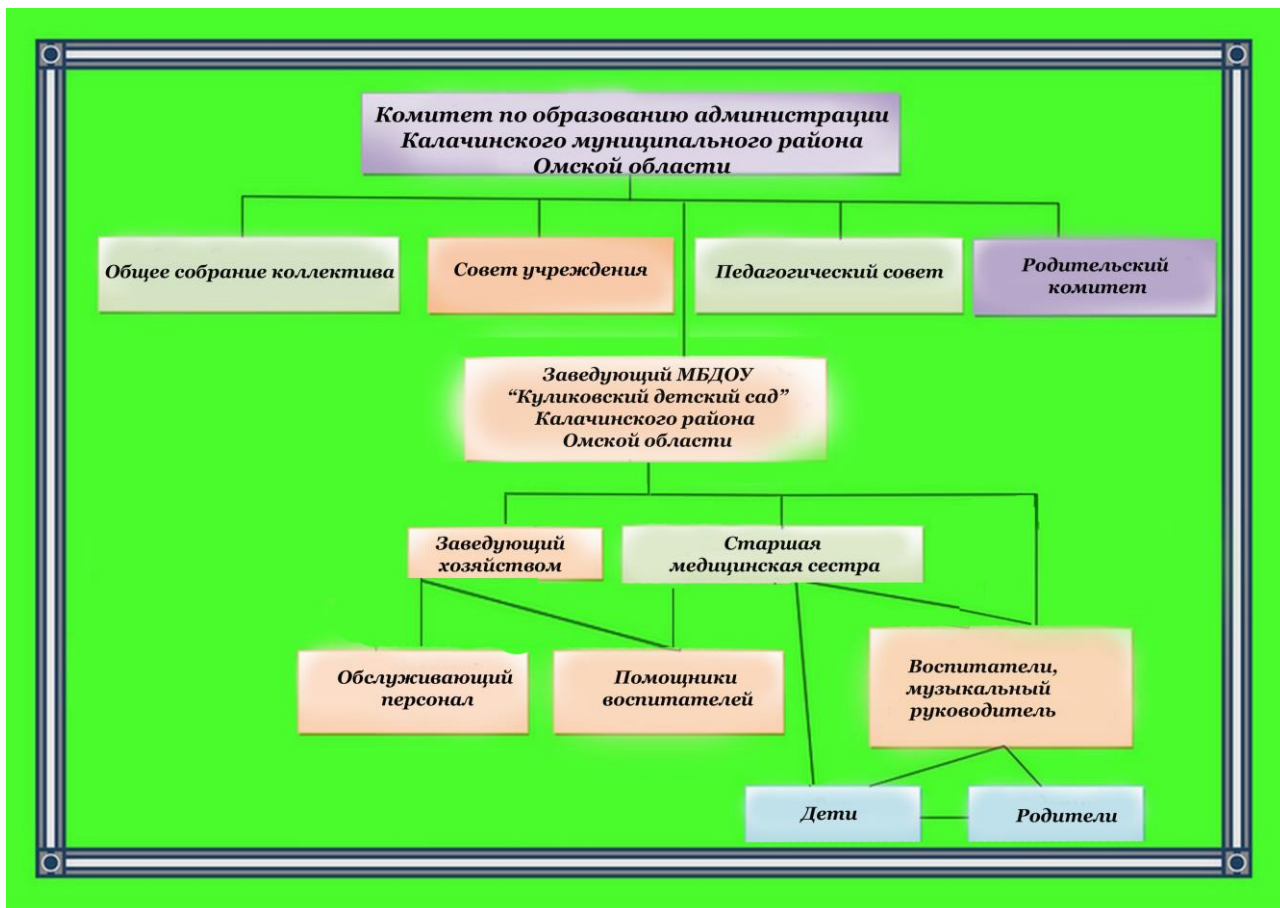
Комитет по образованию администрации Калачинского муниципального района Омской области

Общее собрание коллектива

Совет учреждения

Педагогический совет

Родительский комитет

Заведующий МБДОУ "Куликовский детский сад" Калачинского района Омской области

Заведующий хозяйством

Старшая медицинская сестра

Обслуживающий персонал

Помощники воспитателей

Воспитатели, музыкальный руководитель

Дети

Родители